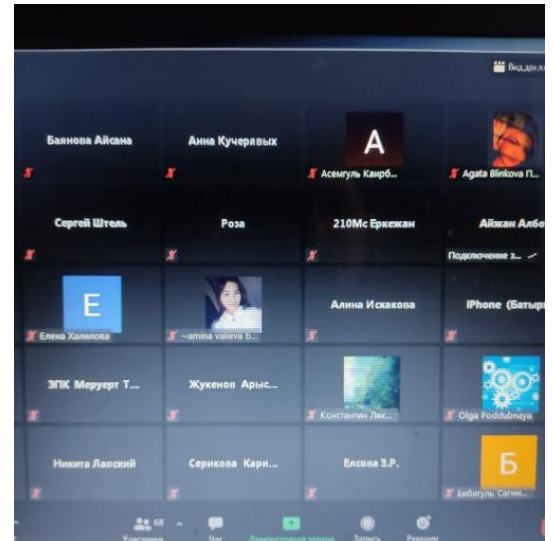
Вид докл

Баянова Айсана

Анна Кучерявых

A
Асемгуль Каирб...

Agata Blinkova П...

Сергей Штель

Роза

210Mc Еркежан

Айжан Албо
Подключение з...

E
Елена Халилова

~amina valieva b...

Алина Искакова

iPhone (Батыр

ЗПК Меруерт Т...

Жукенов Арыс...

Константин Лих...

Olga Poddubnaya

Никита Лапский

Серикова Кари...

Елсова З.Р.

Б
Бибигуль Сагим...

68
Участники

Чат

Демонстрация экрана

Запись

Реакции